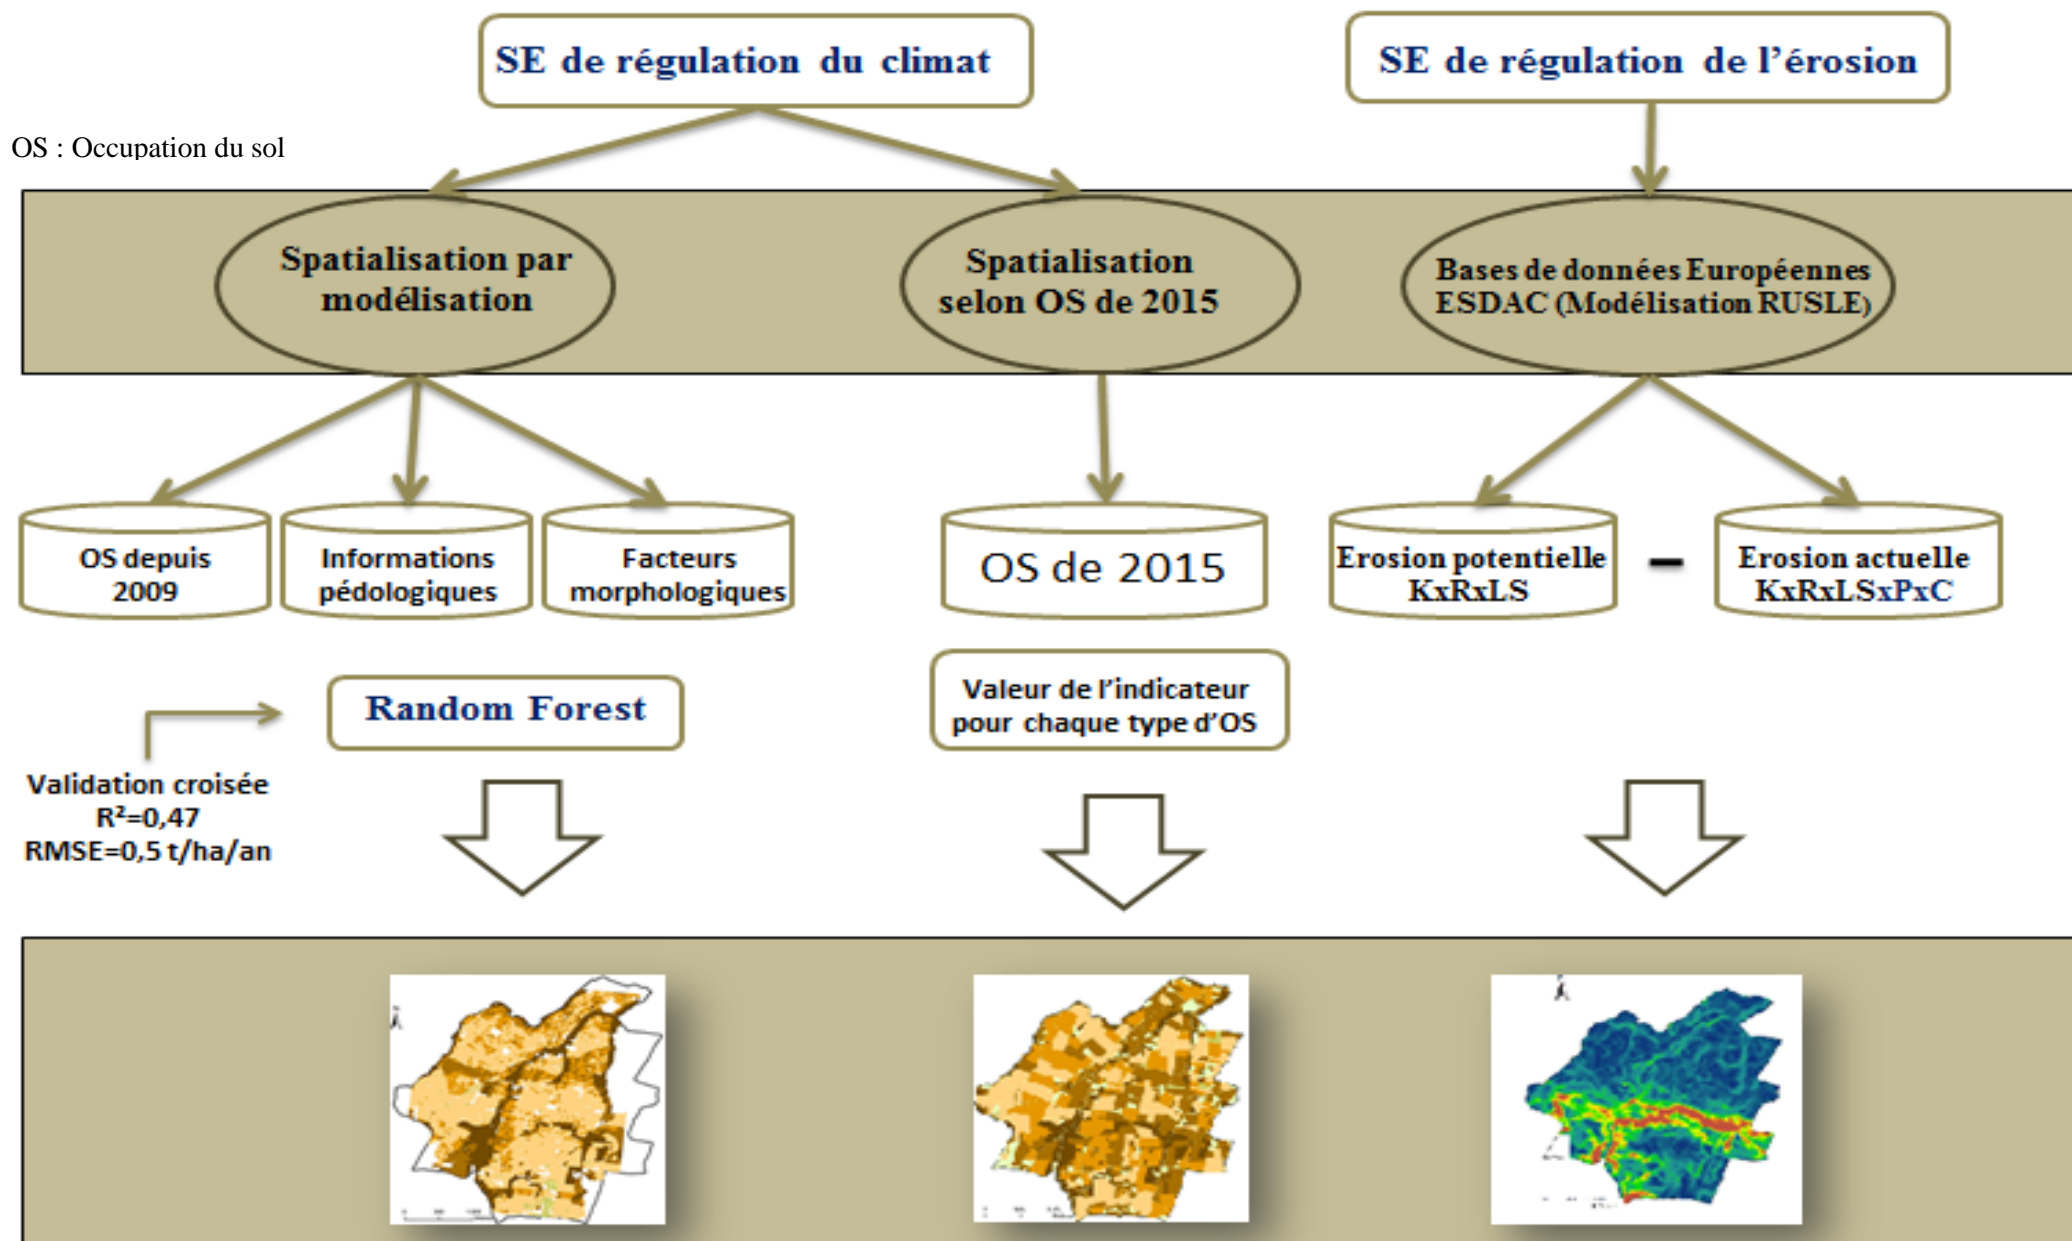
SE de régulation du climat

SE de régulation de l'érosion

OS : Occupation du sol

Spatialisation par modélisation

Spatialisation selon OS de 2015

Bases de données Européennes ESDAC (Modélisation RUSLE)

OS depuis 2009

Informations pédologiques

Facteurs morphologiques

OS de 2015

Erosion potentielle KxRxLS

–

Erosion actuelle KxRxLSxPxC

Random Forest

Valeur de l'indicateur pour chaque type d'OS

Validation croisée
R²=0,47
RMSE=0,5 t/ha/an